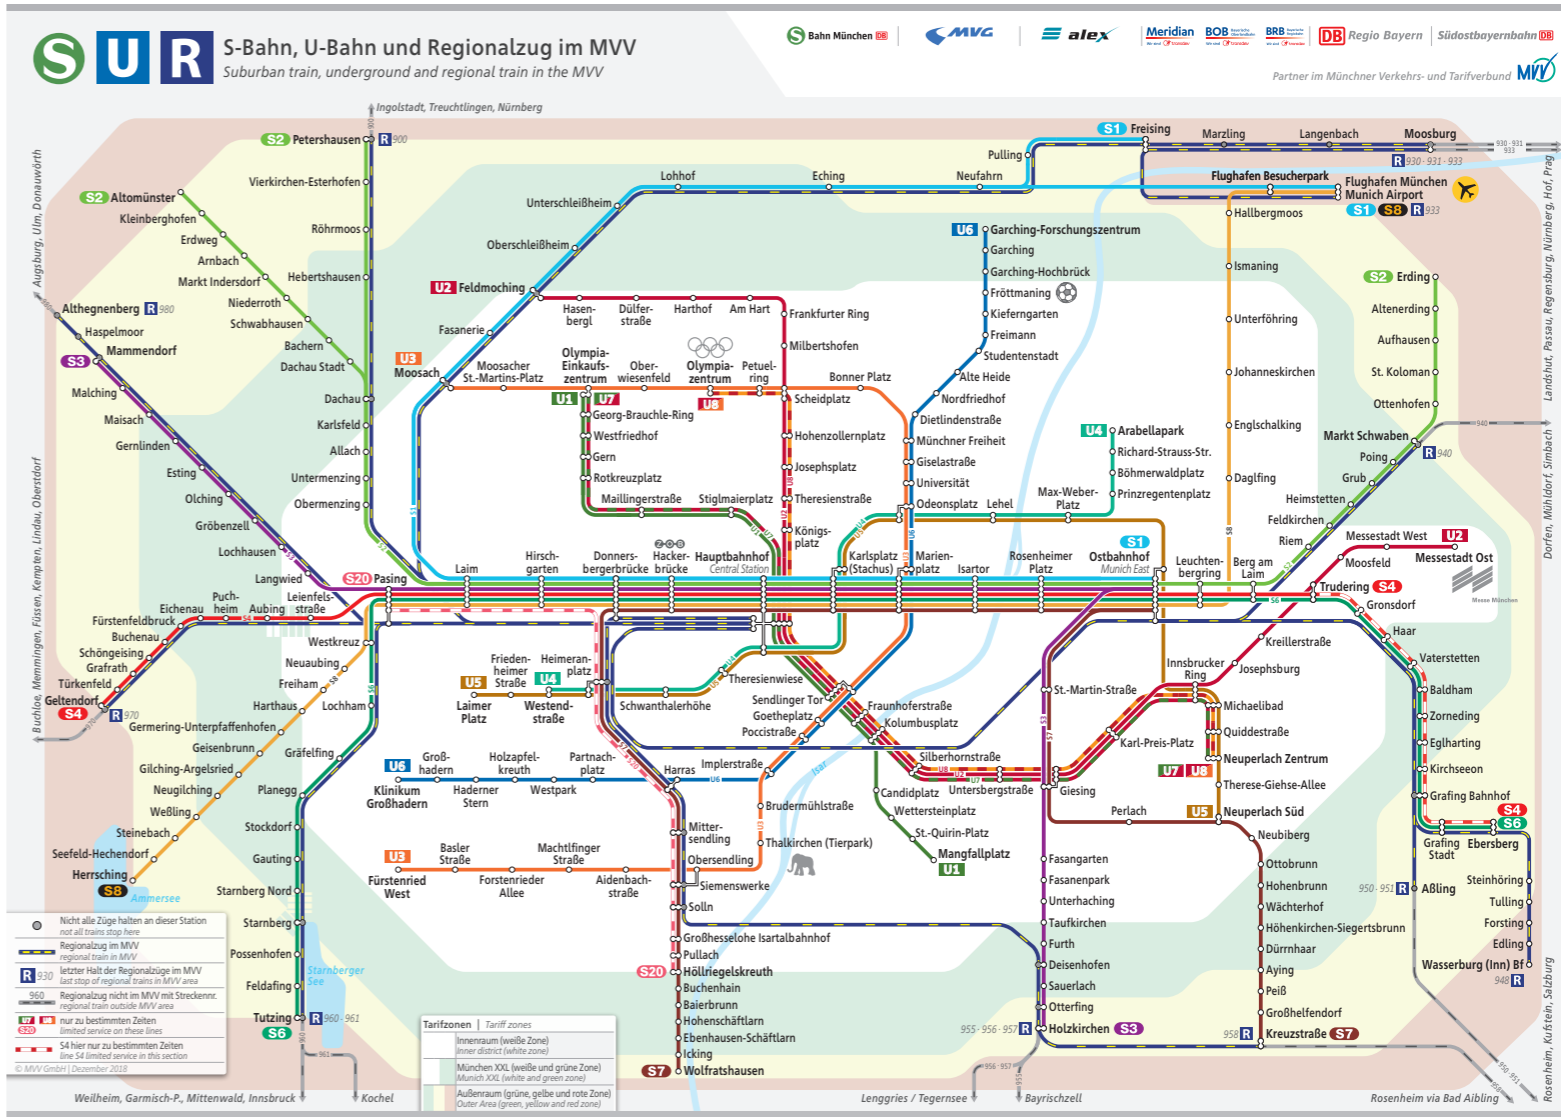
S U R S-Bahn, U-Bahn und Regionalzug im MVV
Suburban train, underground and regional train in the MVV

S-Bahn München DB | MVG | alex | Meridian | BOB | BRB | DB Regio Bayern | Südostbayernbahn DB
Partner im Münchner Verkehrs- und Tarifverbund MVV

Ingolstadt, Treuchtlingen, Nürnberg
Augsburg, Ulm, Donauwörth
Buchloe, Memmingen, Füssen, Kempten, Lindau, Oberstdorf
Landshut, Passau, Regensburg, Nürnberg, Hof, Prag
Dorfen, Mühldorf, Simbach
Rosenheim, Kufstein, Salzburg
Weilheim, Garmisch-P., Mittenwald, Innsbruck
Kochel
Lenggries / Tegernsee
Bayrischzell
Rosenheim via Bad Aibling

S2 Petershausen R 900
Vierkirchen-Esterhofen
Röhrmoos
Hebertshausen
Dachau Stadt
Dachau
Karlsfeld
Allach
Untermenzing
Obermenzing
S2 Altomünster
Kleinberghofen
Erdweg
Arnbach
Markt Indersdorf
Niederroth
Schwabhausen
Bachern
Althegnenberg R 980
Haspelmoor
S3 Mammendorf
Malching
Maisach
Gernlinden
Esting
Olching
Gröbenzell
Lochhausen
Langwied
S20 Pasing
Leienfelsstraße
Puchheim
Aubing
Eichenau
Fürstenfeldbruck
Buchenau
Schöngeising
Grafrath
Türkenfeld
Geltendorf
S4
R 970
Westkreuz
Neuaubing
Freiham
Harthaus
Lochham
Germering-Unterpfaffenhofen
Geisenbrunn
Gräfelfing
Gilching-Argelsried
Neugilching
Planegg
Weßling
Steinebach
Stockdorf
Seefeld-Hechendorf
Gauting
Herrsching
S8
Ammersee
Starnberg Nord
Starnberg
Possenhofen
Starnberger See
Feldafing
Tutzing R 960 · 961
S6

S1 Freising
Marzling
Langenbach
Moosburg
R 930 · 931 · 933
Pulling
Neufahrn
Eching
Lohhof
Unterschleißheim
Oberschleißheim
Flughafen Besucherpark
Flughafen München Munich Airport
S1 S8 R 933
Hallbergmoos
Ismaning
Unterföhring
Johanneskirchen
Englschalking
Daglfing
S2 Erding
Altenerding
Aufhausen
St. Koloman
Ottenhofen
Markt Schwaben R 940
Poing
Grub
Heimstetten
Feldkirchen
Riem
Messestadt West U2
Messestadt Ost
Moosfeld
Trudering S4
Gronsdorf
Haar
Vaterstetten
Baldham
Zorneding
Eglharting
Kirchseeon
Grafing Bahnhof S4
S6
Grafing Stadt
Ebersberg
950 · 951 R Aßling
Steinhöring
Tulling
Forsting
Edling
Wasserburg (Inn) Bf 948 R

U6 Garching-Forschungszentrum
Garching
Garching-Hochbrück
Fröttmaning
Kieferngarten
Freimann
Studentenstadt
Alte Heide
Nordfriedhof
Dietlindenstraße
Münchner Freiheit
Giselastraße
Universität
Odeonsplatz
Lehel
Max-Weber-Platz
U4 Arabellapark
Richard-Strauss-Str.
Böhmerwaldplatz
Prinzregentenplatz
U2 Feldmoching
Hasenbergl
Dülferstraße
Harthof
Am Hart
Frankfurter Ring
Milbertshofen
Fasanerie
U3 Moosach
Moosacher St.-Martins-Platz
Olympia-Einkaufszentrum
Oberwiesenfeld
Olympiazentrum
Petuelring
Bonner Platz
Scheidplatz
U1 U7
U8
Georg-Brauchle-Ring
Westfriedhof
Gern
Rotkreuzplatz
Maillingerstraße
Stiglmaierplatz
Hohenzollernplatz
Josephsplatz
Theresienstraße
Königsplatz
Laim
Hirschgarten
Donnersbergerbrücke
Hackerbrücke
Hauptbahnhof Central Station
Karlsplatz (Stachus)
Marienplatz
Isartor
Rosenheimer Platz
S1 Ostbahnhof Munich East
Leuchtenbergring
Berg am Laim
Kreillerstraße
Josephsburg
Innsbrucker Ring
Michaelibad
Quiddestraße
Neuperlach Zentrum
U7 U8
Therese-Giehse-Allee
U5 Neuperlach Süd
Perlach
Karl-Preis-Platz
St.-Martin-Straße
Giesing
Untersbergstraße
Silberhornstraße
Candidplatz
Wettersteinplatz
St.-Quirin-Platz
Mangfallplatz
U1
Fraunhoferstraße
Kolumbusplatz
Sendlinger Tor
Goetheplatz
Poccistraße
Theresienwiese
Schwanthalerhöhe
Friedenheimer Straße
Heimeranplatz
U5 U4
Laimer Platz
Westendstraße
U6 Großhadern
Holzapfelkreuth
Partnachplatz
Klinikum Großhadern
Haderner Stern
Westpark
Harras
Implerstraße
Brudermühlstraße
Thalkirchen (Tierpark)
Mittersendling
Obersendling
Siemenswerke
Solln
U3 Fürstenried West
Basler Straße
Forstenrieder Allee
Machtlfinger Straße
Aidenbachstraße
Großhesselohe Isartalbahnhof
Pullach
S20 Höllriegelskreuth
Buchenhain
Baierbrunn
Hohenschäftlarn
Ebenhausen-Schäftlarn
Icking
S7 Wolfratshausen
Fasangarten
Fasanenpark
Unterhaching
Taufkirchen
Furth
Deisenhofen
Sauerlach
Otterfing
955 · 956 · 957 R Holzkirchen S3
Neubiberg
Ottobrunn
Hohenbrunn
Wächterhof
Höhenkirchen-Siegertsbrunn
Dürrnhaar
Aying
Peiß
Großhelfendorf
958 R Kreuzstraße S7
Isar
Messe München

Nicht alle Züge halten an dieser Station
not all trains stop here
Regionalzug im MVV
regional train in MVV
R 930 letzter Halt der Regionalzüge im MVV
last stop of regional trains in MVV area
960 Regionalzug nicht im MVV mit Streckennr.
regional train outside MVV area
U7 S20 nur zu bestimmten Zeiten
limited service on these lines
S4 hier nur zu bestimmten Zeiten
line S4 limited service in this section
© MVV GmbH | Dezember 2018

Tarifzonen | Tariff zones
Innenraum (weiße Zone)
inner district (white zone)
München XXL (weiße und grüne Zone)
Munich XXL (white and green zone)
Außenraum (grüne, gelbe und rote Zone)
Outer Area (green, yellow and red zone)